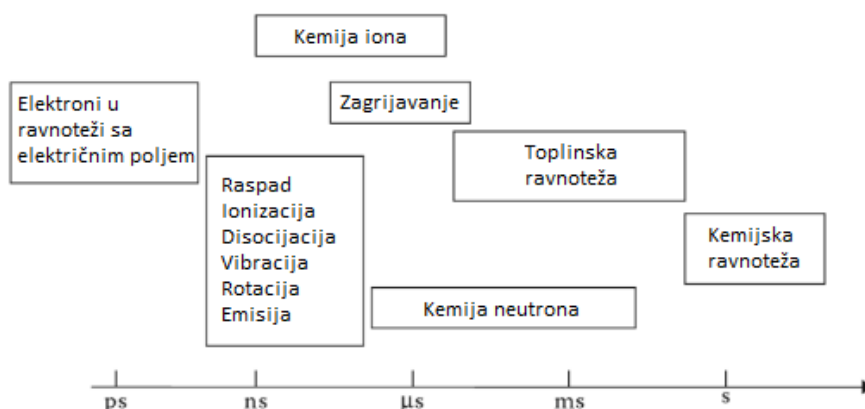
Kemija iona

Elektroni u ravnoteži sa električnim poljem

Zagrijavanje

Toplinska ravnoteža

Raspad
Ionizacija
Disocijacija
Vibracija
Rotacija
Emisija

Kemijska ravnoteža

Kemija neutrona

ps
ns
μs
ms
s